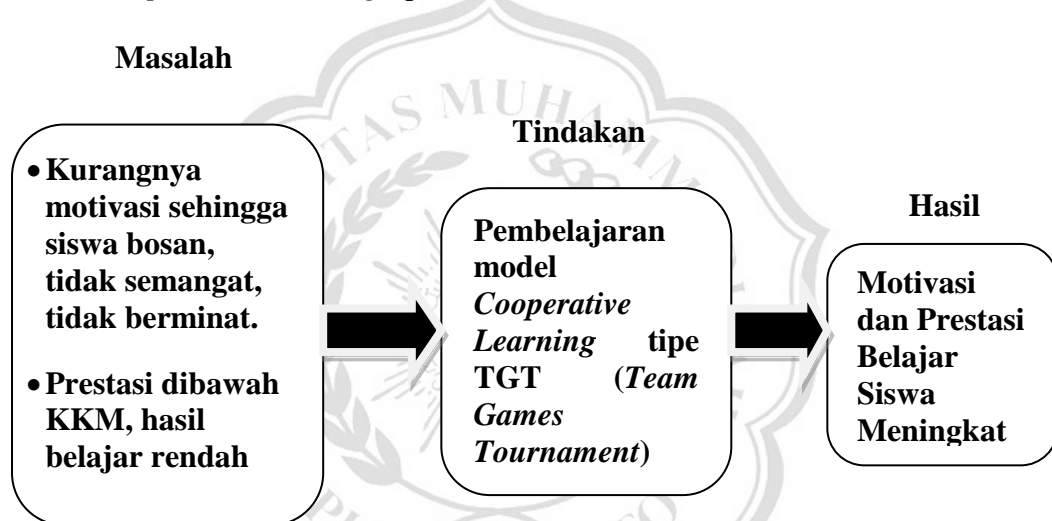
Masalah

Tindakan

Hasil

• Kurangnya motivasi sehingga siswa bosan, tidak semangat, tidak berminat.

• Prestasi dibawah KKM, hasil belajar rendah

Pembelajaran model *Cooperative Learning* tipe TGT (*Team Games Tournament*)

Motivasi dan Prestasi Belajar Siswa Meningkat